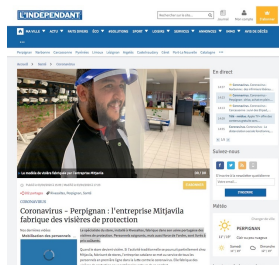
L'INDEPENDANT

Rechercher sur le site

Coronavirus - Perpignan : l'entreprise Mitjavila fabrique des visières de protection

Le modèle de visière fabriqué par l'entreprise Mitjavila

CORONAVIRUS

En direct

Suivez-nous

Météo

PERPIGNAN

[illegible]